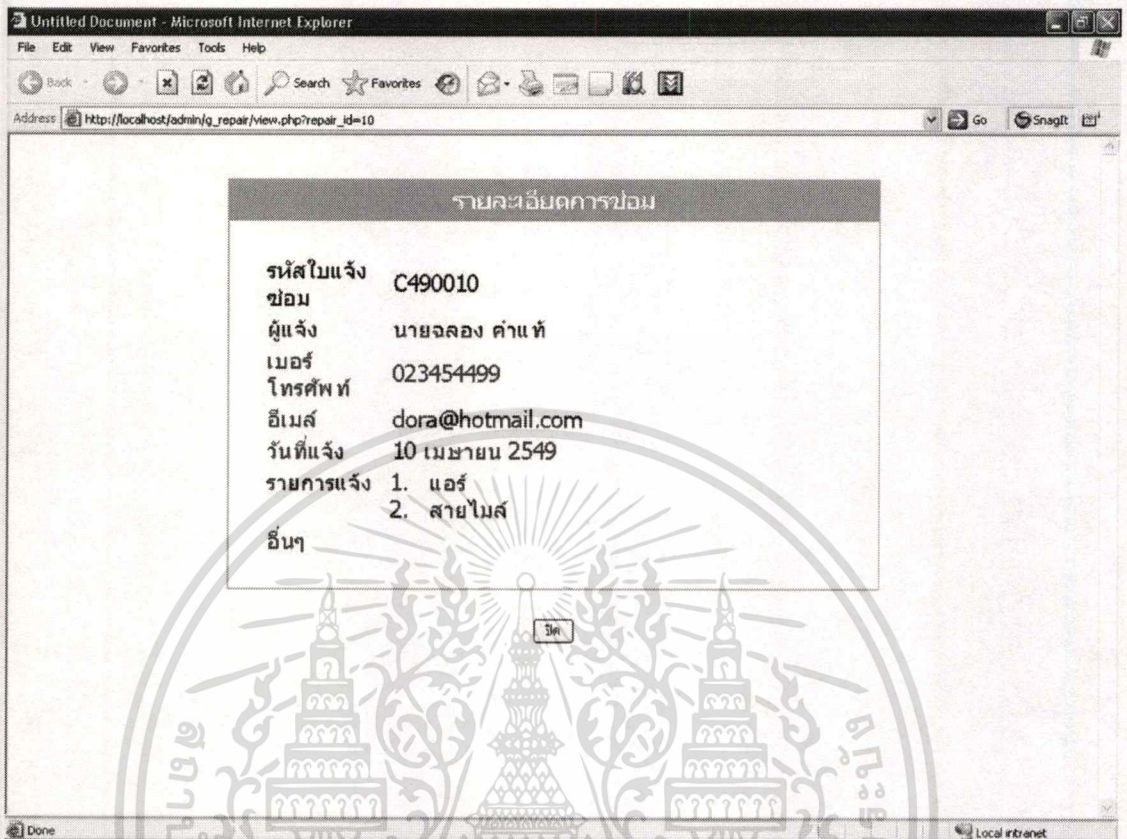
Untitled Document - Microsoft Internet Explorer

File Edit View Favorites Tools Help

Back Search Favorites

Address http://localhost/admin/g_repair/view.php?repair_id=10

Go SnagIt

รายละเอียดการซ่อม

| | |
|---|---|
| รหัสใบแจ้งซ่อม | C490010 |
| ผู้แจ้ง | นายฉลอง คำแท้ |
| เบอร์โทรศัพท์ | 023454499 |
| อีเมล์ | dora@hotmail.com |
| วันที่แจ้ง | 10 เมษายน 2549 |
| รายการแจ้ง | 1. แอร์ 2. สายไมล์ |
| อื่นๆ | |

ปิด

Done

Local intranet